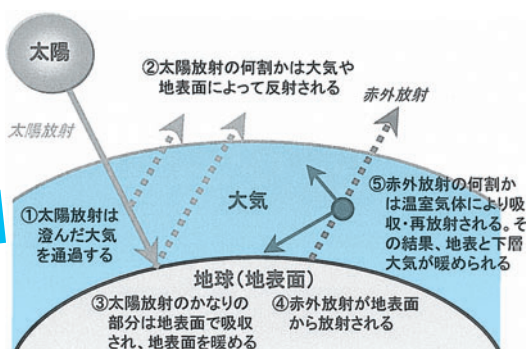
太陽

②太陽放射の何割かは大気や地表面によって反射される

赤外放射

太陽放射

大気

①太陽放射は澄んだ大気を通過する

⑤赤外放射の何割かは温室気体により吸収・再放射される。その結果、地表と下層大気が暖められる

地球（地表面）

③太陽放射のかなりの部分は地表面で吸収され、地表面を暖める

④赤外放射が地表面から放射される